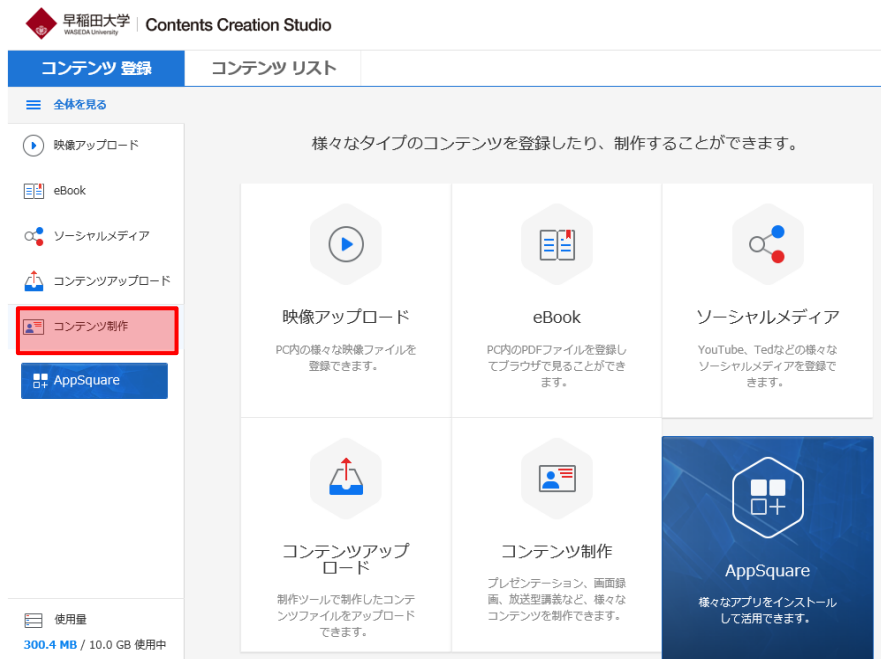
早稲田大学
WASEDA University
Contents Creation Studio

コンテンツ 登録
コンテンツ リスト

全体を見る

映像アップロード
eBook
ソーシャルメディア
コンテンツアップロード
コンテンツ制作
AppSquare

使用量
300.4 MB / 10.0 GB 使用中

様々なタイプのコンテンツを登録したり、制作することができます。

映像アップロード
PC内の様々な映像ファイルを登録できます。

eBook
PC内のPDFファイルを登録してブラウザで見ることができます。

ソーシャルメディア
YouTube、Tedなどの様々なソーシャルメディアを登録できます。

コンテンツアップロード
制作ツールで制作したコンテンツファイルをアップロードできます。

コンテンツ制作
プレゼンテーション、画面録画、放送型講義など、様々なコンテンツを制作できます。

AppSquare
様々なアプリをインストールして活用できます。